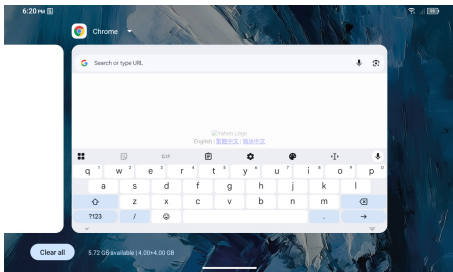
6:20 PM

Chrome

Search or type URL

Hatem Login
English | 繁體中文 | 简体中文

GIF

q 1 w 2 e 3 r 4 t 5 y 6 u 7 i 8 o 9 p 0
a s d f g h j k l
z x c v b n m
?123 , . →

Clear all 5.72 GB available | 4.00+4.00 GB